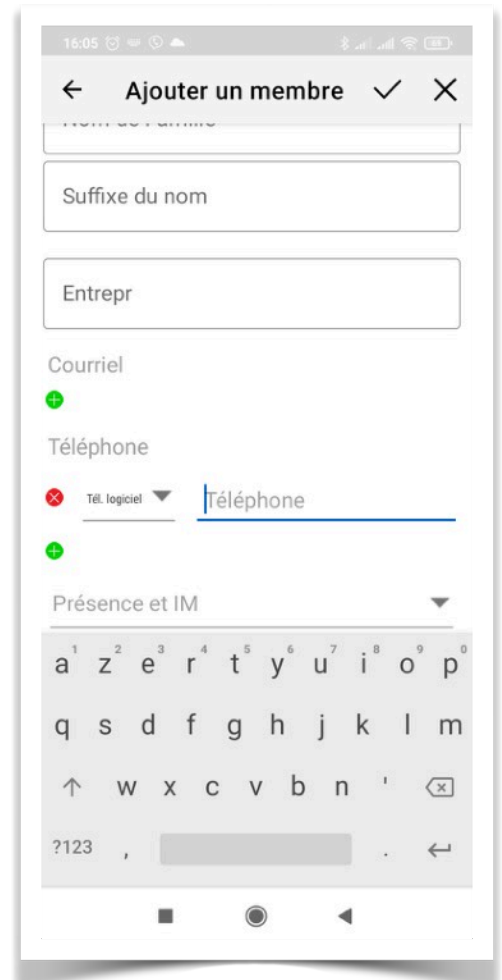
16:05

← Ajouter un membre ✓ ✕

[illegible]

Suffixe du nom

Entrepr

Courriel

Téléphone

Tél. logiciel Téléphone

Présence et IM

a 1 z 2 e 3 r 4 t 5 y 6 u 7 i 8 o 9 p 0

q s d f g h j k l m

w x c v b n '

?123 , .